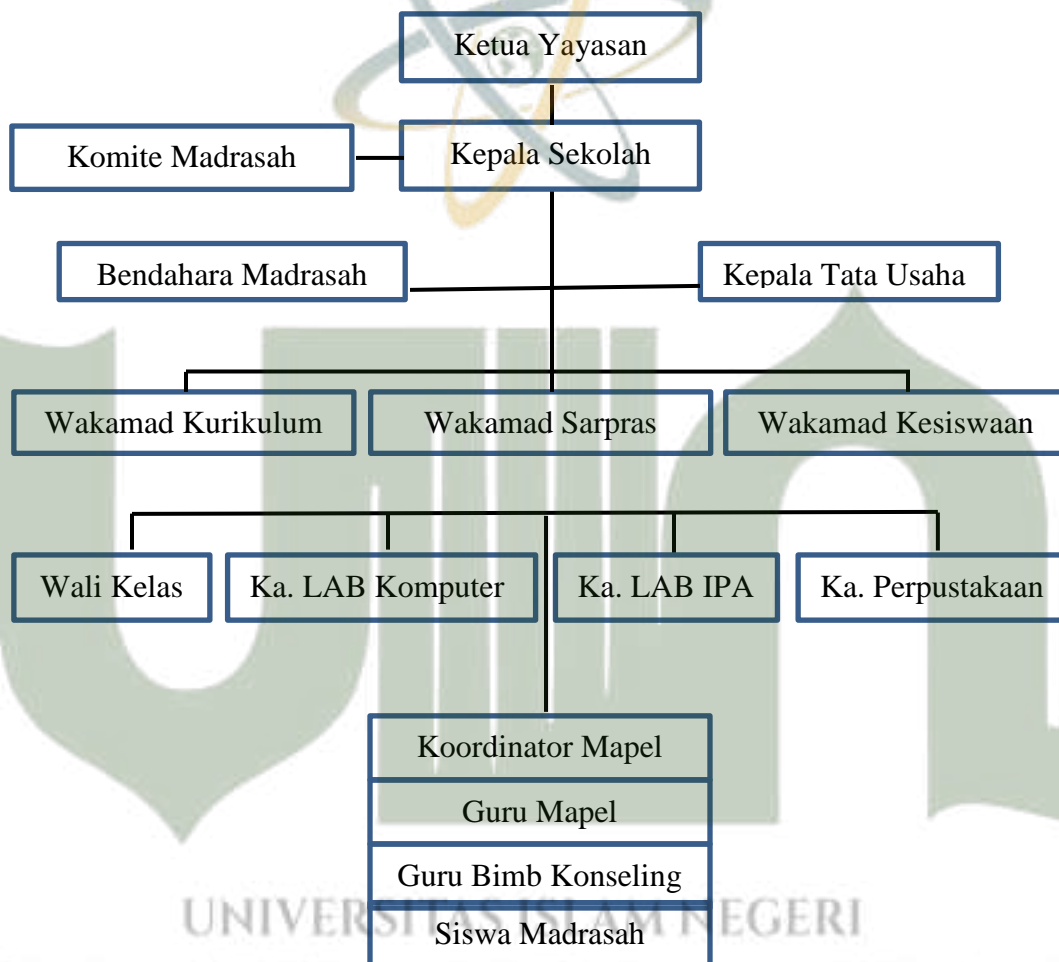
Ketua Yayasan

Komite Madrasah

Kepala Sekolah

Bendahara Madrasah

Kepala Tata Usaha

Wakamad Kurikulum

Wakamad Sarpras

Wakamad Kesiswaan

Wali Kelas

Ka. LAB Komputer

Ka. LAB IPA

Ka. Perpustakaan

Koordinator Mapel

Guru Mapel

Guru Bimb Konseling

Siswa Madrasah

UNIVERSITAS ISLAM NEGERI